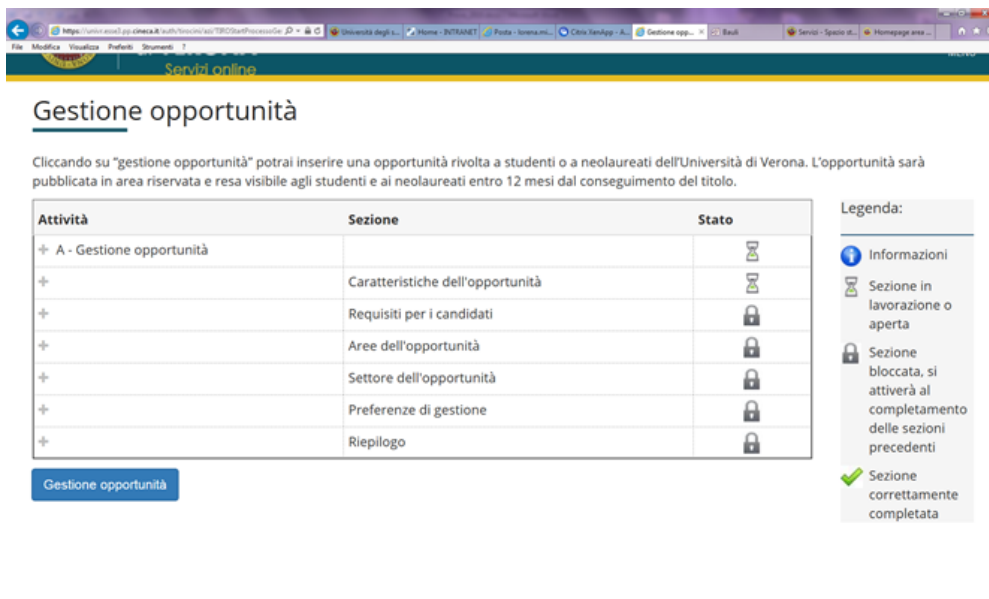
https://univr.esse3.pp.cineca.it/auth/tirocini/azi/TIROStartProcessoGe  Università degli s...  Home - INTRANET  Posta - lorena.mi...  Citrix XenApp - A...  Gestione opp...  Bauli  Servizi - Spazio st...  Homepage area ...
File Modifica Visualizza Preferiti Strumenti ?

Servizi online
MENU

Gestione opportunità

Cliccando su "gestione opportunità" potrai inserire una opportunità rivolta a studenti o a neolaureati dell'Università di Verona. L'opportunità sarà pubblicata in area riservata e resa visibile agli studenti e ai neolaureati entro 12 mesi dal conseguimento del titolo.

| Attività | Sezione | Stato |
|---|---|---|
| + A - Gestione opportunità | | |
| + | Caratteristiche dell'opportunità | |
| + | Requisiti per i candidati | |
| + | Aree dell'opportunità | |
| + | Settore dell'opportunità | |
| + | Preferenze di gestione | |
| + | Riepilogo | |

Gestione opportunità

Legenda:

Informazioni

Sezione in lavorazione o aperta

Sezione bloccata, si attiverà al completamento delle sezioni precedenti

Sezione correttamente completata